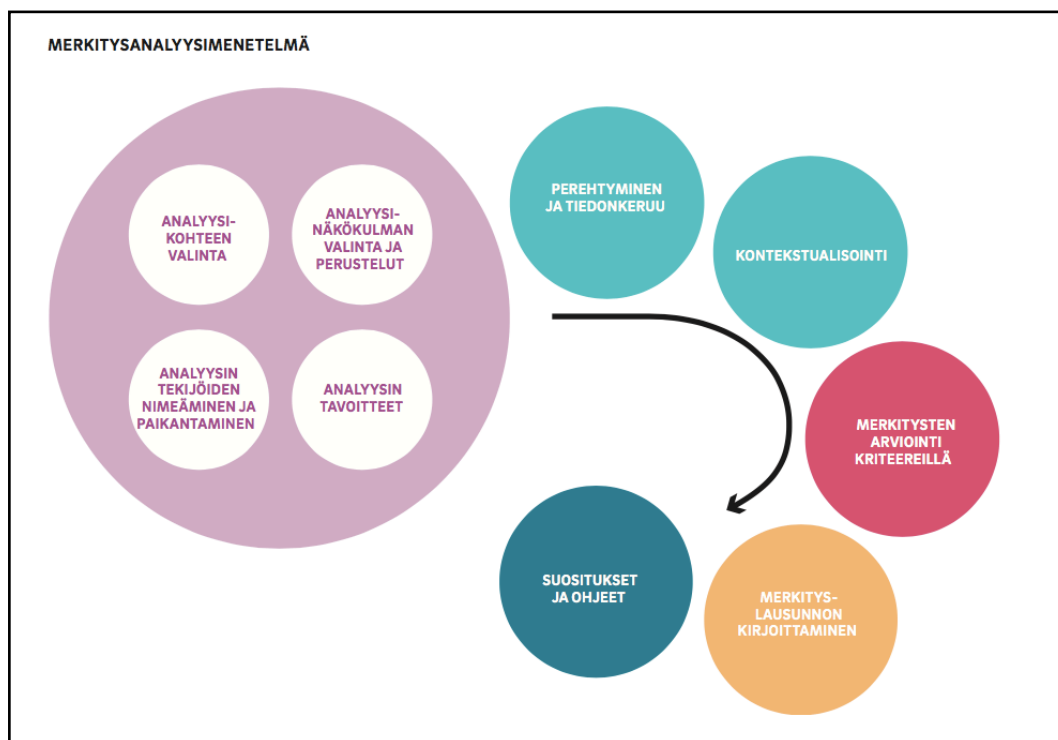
MERKITYSANALYYSIMENETELMÄ

ANALYYSI-KOHTEEN VALINTA

ANALYYSI-NÄKÖKULMAN VALINTA JA PERUSTELUT

ANALYYSIN TEKIJÖIDEN NIMEÄMINEN JA PAIKANTAMINEN

ANALYYSIN TAVOITTEET

PEREHTYMINEN JA TIEDONKERUU

KONTEKSTUALISOINTI

MERKITYSTEN ARVIOINTI KRITEEREILLÄ

MERKITYS-LAUSUNNON KIRJOITTAMINEN

SUOSITUKSET JA OHJEET